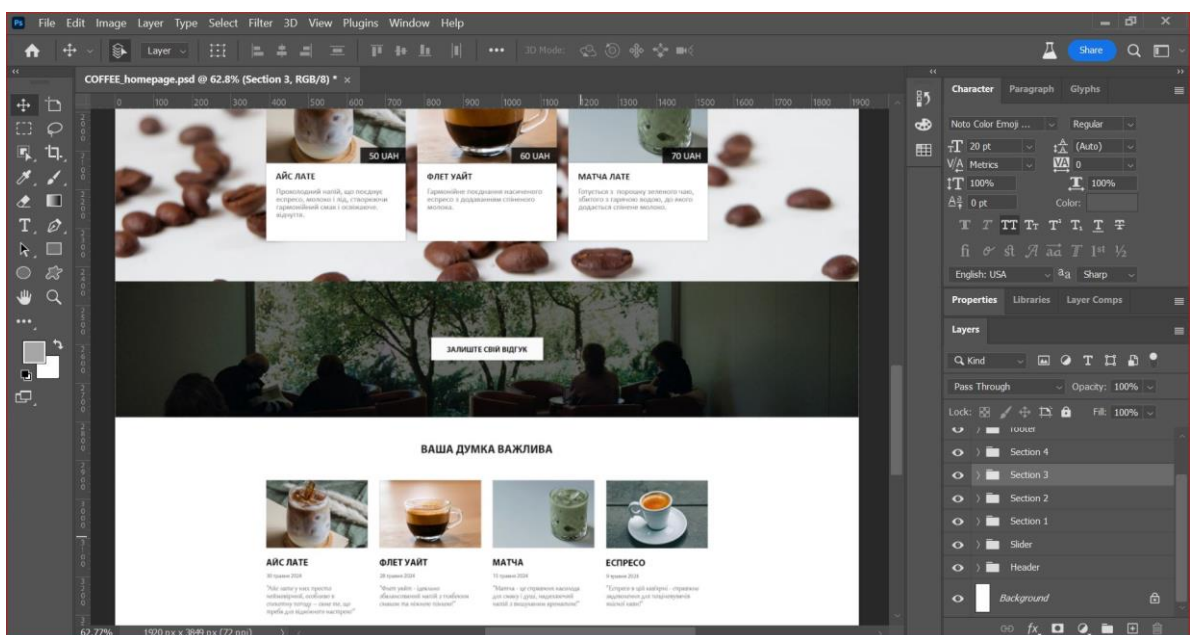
Ps File Edit Image Layer Type Select Filter 3D View Plugins Window Help

Layer

3D Mode:

Share

COFFEE_homepage.psd @ 62.8% (Section 3, RGB/8) * ×

100 200 300 400 500 600 700 800 900 1000 1100 1200 1300 1400 1500 1600 1700 1800 1900

50 UAH

60 UAH

70 UAH

АЙС ЛАТЕ

Прохолодний напій, що поєднує еспресо, молоко і лід, створюючи гармонійний смак і освіжаючі відчуття.

ФЛЕТ УАЙТ

Гармонійне поєднання насиченого еспресо з додаванням спіненого молока.

МАТЧА ЛАТЕ

Готується з порошку зеленого чаю, збитого з гарячою водою, до якого додається спінене молоко.

ЗАЛИШТЕ СВІЙ ВІДГУК

ВАША ДУМКА ВАЖЛИВА

АЙС ЛАТЕ

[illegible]

ФЛЕТ УАЙТ

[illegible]

МАТЧА

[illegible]

ЕСПРЕСО

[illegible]

62.77%

1920 px x 3849 px (72 ppi)

Character Paragraph Glyphs

Noto Color Emoji ...

Regular

20 pt

(Auto)

Metrics

0

100%

100%

0 pt

Color:

English: USA

Sharp

Properties Libraries Layer Comps

Layers

Kind

Pass Through

Opacity: 100%

Lock:

Fill: 100%

Footer

Section 4

Section 3

Section 2

Section 1

Slider

Header

Background